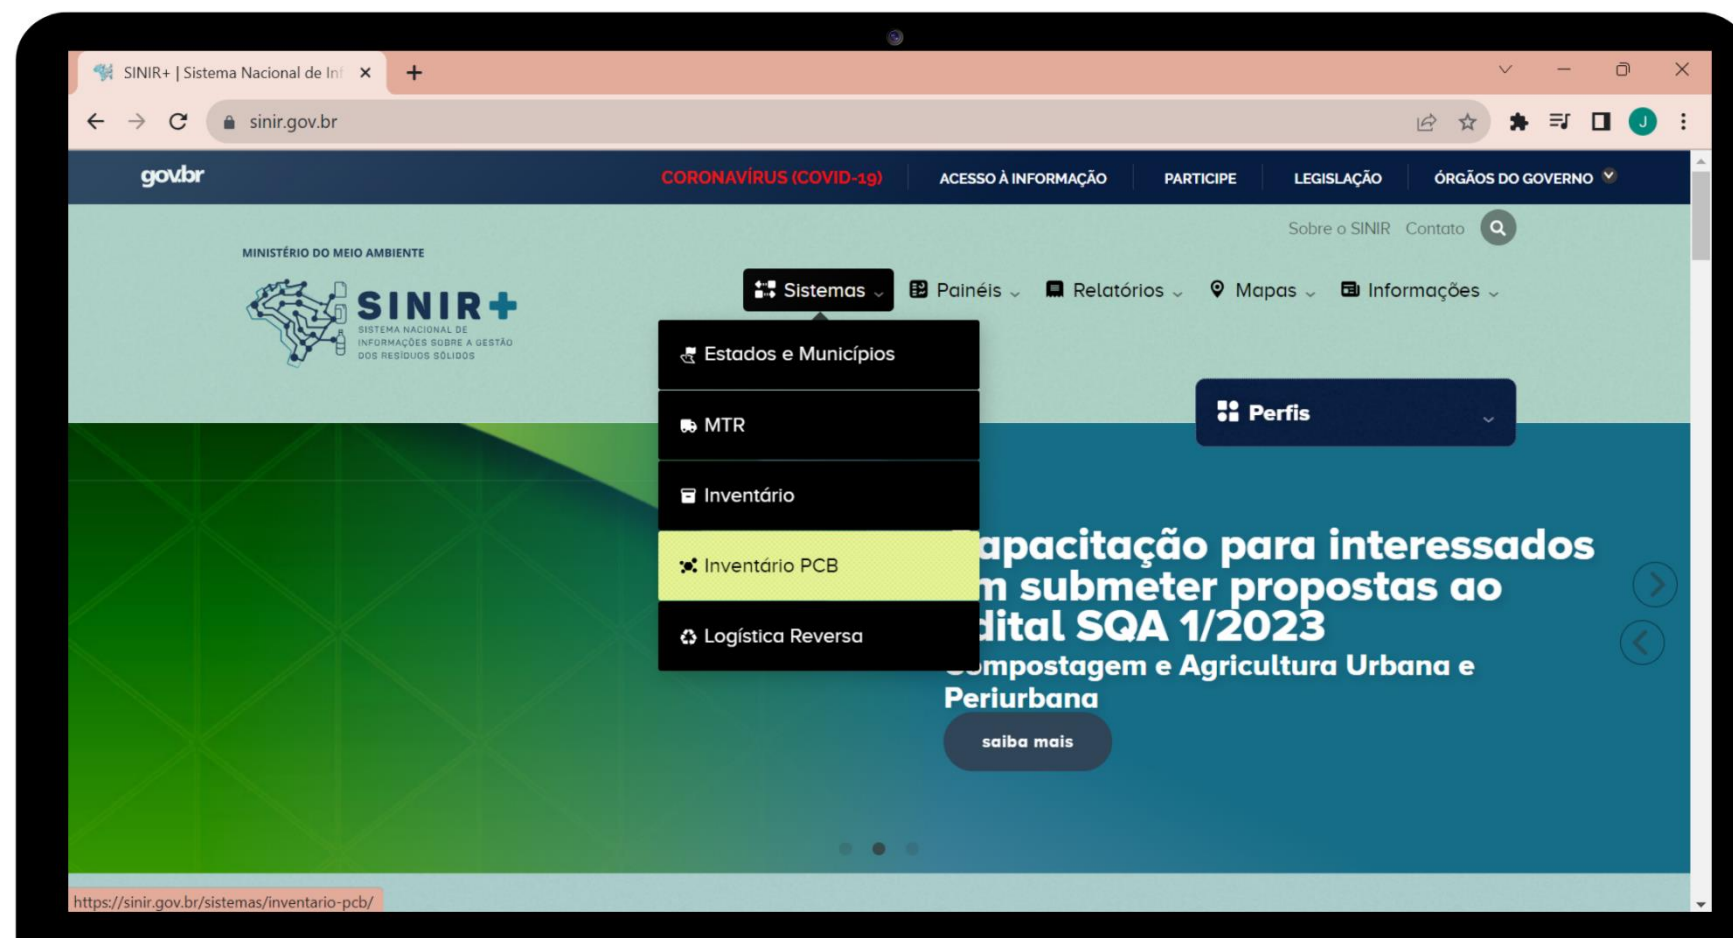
SINIR+ | Sistema Nacional de Inf ×

sinir.gov.br

gov.br
CORONAVÍRUS (COVID-19)
ACESSO À INFORMAÇÃO
PARTICIPE
LEGISLAÇÃO
ÓRGÃOS DO GOVERNO

Sobre o SINIR Contato

MINISTÉRIO DO MEIO AMBIENTE

SINIR+
SISTEMA NACIONAL DE INFORMAÇÕES SOBRE A GESTÃO DOS RESÍDUOS SÓLIDOS

Sistemas
Painéis
Relatórios
Mapas
Informações

Estados e Municípios
MTR
Inventário
Inventário PCB
Logística Reversa

Perfis

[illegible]apacitação para interessados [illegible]m submeter propostas ao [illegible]dital SQA 1/2023
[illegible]ompostagem e Agricultura Urbana e Periurbana

saiba mais

https://sinir.gov.br/sistemas/inventario-pcb/